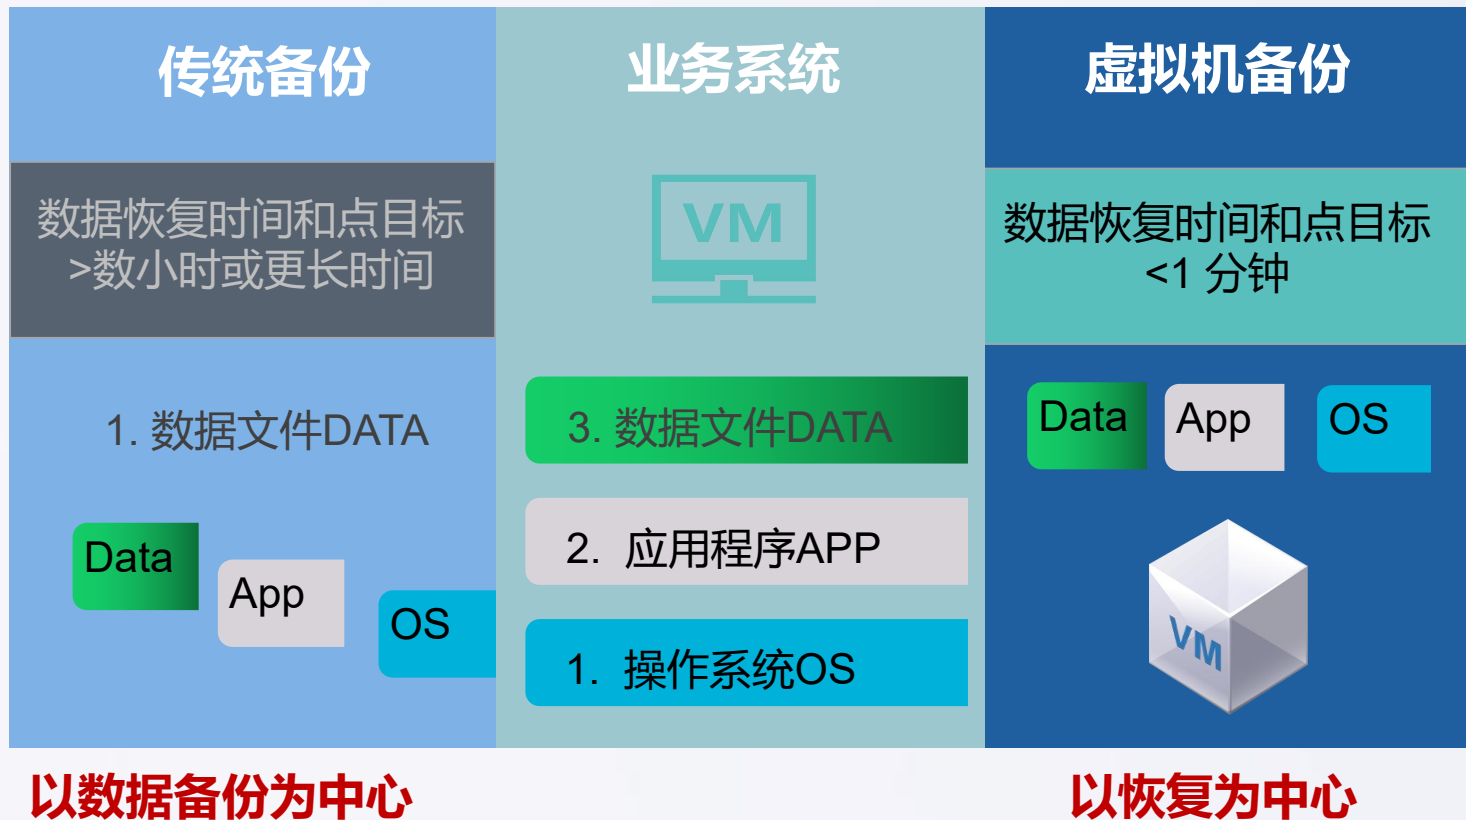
传统备份

数据恢复时间和点目标 >数小时或更长时间

1. 数据文件DATA

Data

App

OS

业务系统

VM

3. 数据文件DATA

2. 应用程序APP

1. 操作系统OS

虚拟机备份

数据恢复时间和点目标 <1 分钟

Data

App

OS

VM

以数据备份为中心

以恢复为中心